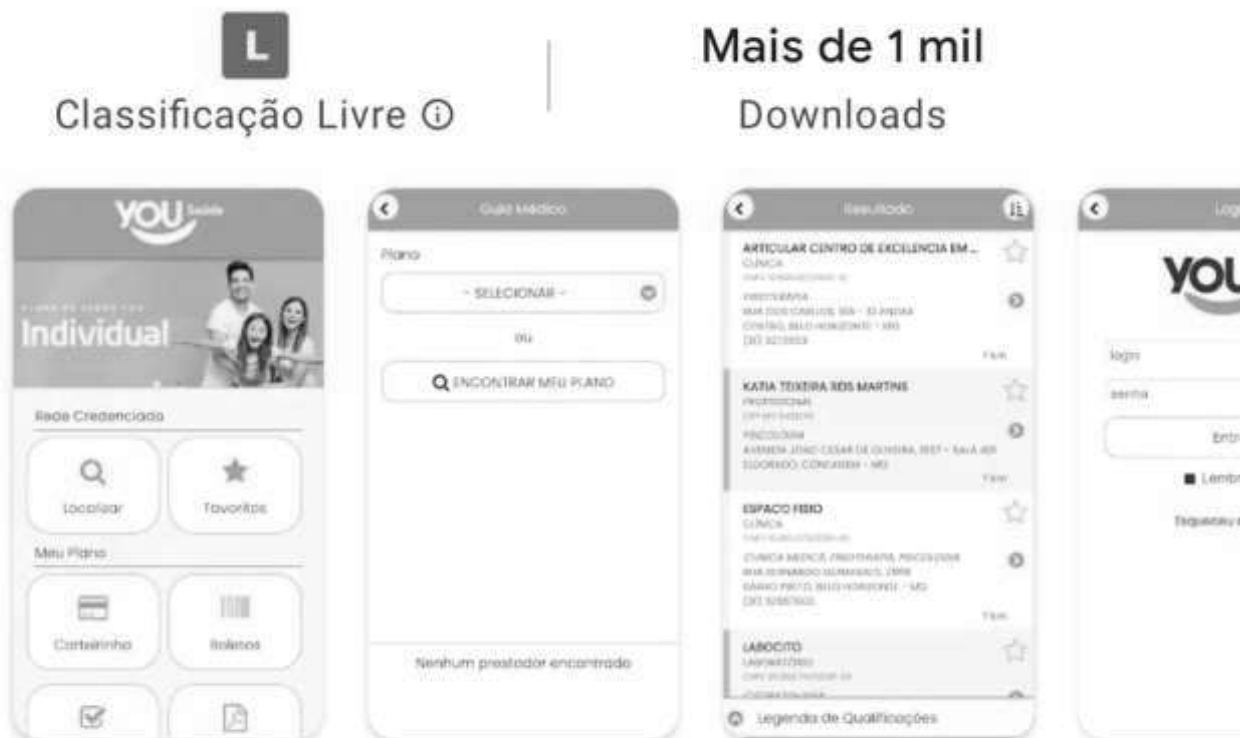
L

Classificação Livre ⓘ

Mais de 1 mil

Downloads

YOU Saúde

Individual

Rede Credenciada

Localizar

Favoritos

Meu Plano

Carteirinha

Boletos

Guia Médico

Plano

- SELECIONAR -

ou

ENCONTRAR MEU PLANO

Nenhum prestador encontrado

Resultado

ARTICULAR CENTRO DE EXCELENCIA EM ...
CLÍNICA
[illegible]
FISIOTERAPIA
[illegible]
CENTRO, BELO HORIZONTE - MG
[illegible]

KATIA TEIXEIRA REIS MARTINS
PROFISSIONAL
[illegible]
PSICOLOGIA
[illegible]
ELDORADO, CONTAGEM - MG

ESPACO FISIO
CLÍNICA
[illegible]
CLINICA MEDICA, FISIOTERAPIA, PSICOLOGIA
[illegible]
BARRO PRETO, BELO HORIZONTE - MG
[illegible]

LABOCITO
LABORATÓRIO
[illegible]

Legenda de Qualificações

Log

YOU

login

senha

Entr

Lembr

Esqueceu